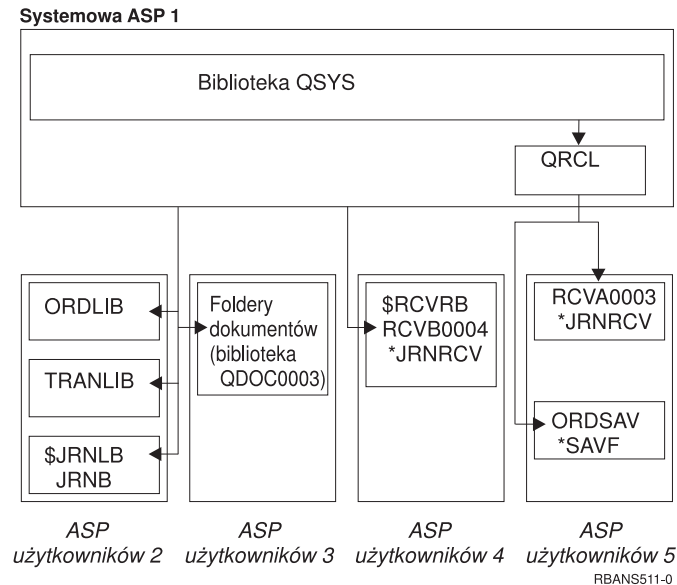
Systemowa ASP 1

Biblioteka QSYS

QRCL

ORDLIB

TRANLIB

$JRNLB
JRNB

Foldery dokumentów (biblioteka QDOC0003)

$RCVRB
RCVB0004
*JRNRCV

RCVA0003
*JRNRCV

ORDSAV
*SAVF

ASP
użytkowników 2

ASP
użytkowników 3

ASP
użytkowników 4

ASP
użytkowników 5

RBANS511-0